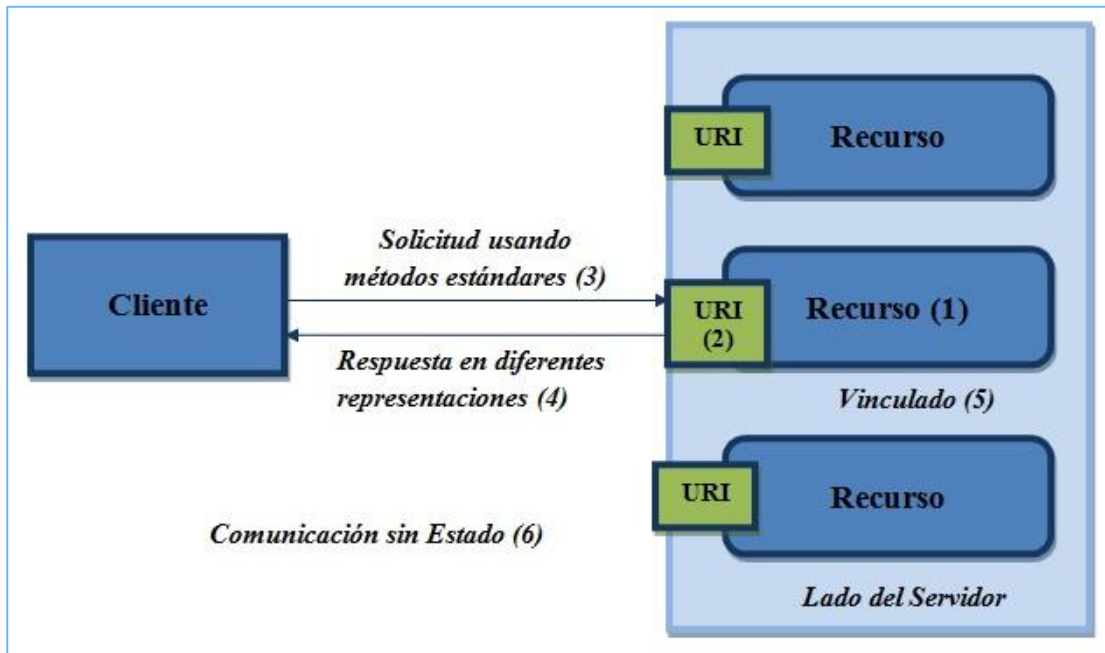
URI

Recurso

Solicitud usando métodos estándares (3)

Cliente

URI (2)

Recurso (1)

Respuesta en diferentes representaciones (4)

Vinculado (5)

URI

Recurso

Comunicación sin Estado (6)

Lado del Servidor